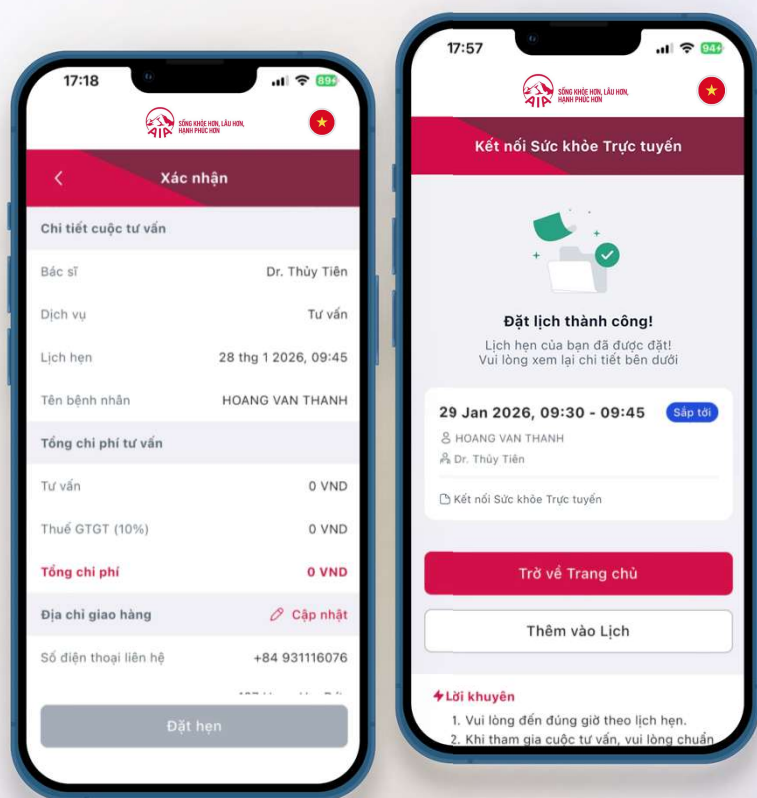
17:18

89+

AIA SỐNG KHỎE HƠN, LÂU HƠN, HẠNH PHÚC HƠN

Xác nhận

Chi tiết cuộc tư vấn

Bác sĩ Dr. Thủy Tiên

Dịch vụ Tư vấn

Lịch hẹn 28 thg 1 2026, 09:45

Tên bệnh nhân HOANG VAN THANH

Tổng chi phí tư vấn

Tư vấn 0 VND

Thuế GTGT (10%) 0 VND

Tổng chi phí 0 VND

Địa chỉ giao hàng Cập nhật

Số điện thoại liên hệ +84 931116076

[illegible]

Đặt hẹn

17:57

94+

AIA SỐNG KHỎE HƠN, LÂU HƠN, HẠNH PHÚC HƠN

Kết nối Sức khỏe Trực tuyến

Đặt lịch thành công!

Lịch hẹn của bạn đã được đặt!
Vui lòng xem lại chi tiết bên dưới

29 Jan 2026, 09:30 - 09:45 Sắp tới

HOANG VAN THANH

Dr. Thủy Tiên

Kết nối Sức khỏe Trực tuyến

Trở về Trang chủ

Thêm vào Lịch

Lời khuyên

1. Vui lòng đến đúng giờ theo lịch hẹn.
2. Khi tham gia cuộc tư vấn, vui lòng chuẩn